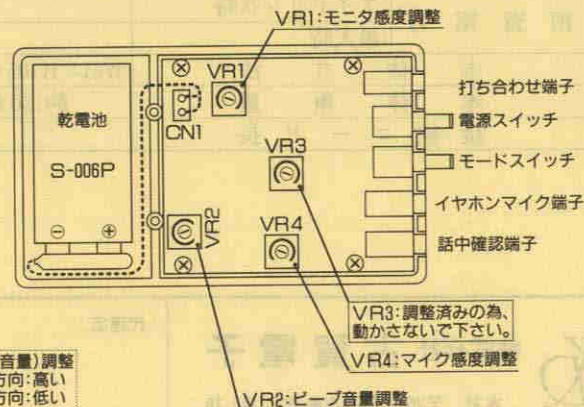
VR1:モニタ感度調整

VR1

乾電池

CN1

S-006P

VR3

VR2

VR4

打ち合わせ端子

電源スイッチ

モードスイッチ

イヤホンマイク端子

話中確認端子

VR3:調整済みの為、動かさないで下さい。

VR4:マイク感度調整

VR2:ビープ音量調整

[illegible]音量)調整
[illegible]方向:高い
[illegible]方向:低い